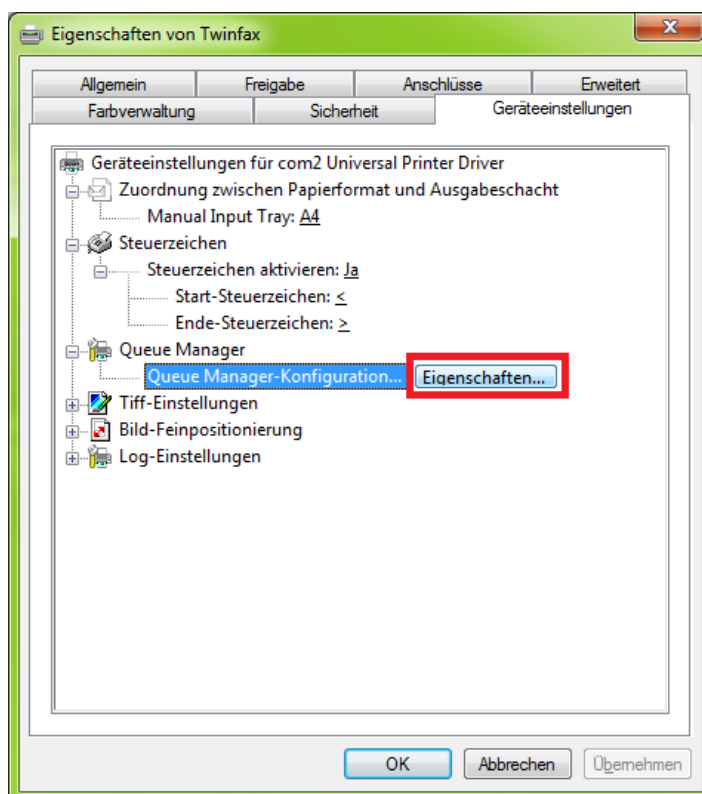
Eigenschaften von Twinfax

Allgemein
Freigabe
Anschlüsse
Erweitert
Farbverwaltung
Sicherheit
Geräteeinstellungen

Geräteeinstellungen für com2 Universal Printer Driver
Zuordnung zwischen Papierformat und Ausgabeschacht
Manual Input Tray: A4
Steuerzeichen
Steuerzeichen aktivieren: Ja
Start-Steuerzeichen: <
Ende-Steuerzeichen: >
Queue Manager
Queue Manager-Konfiguration... Eigenschaften...
Tiff-Einstellungen
Bild-Feinpositionierung
Log-Einstellungen

OK
Abbrechen
Übernehmen